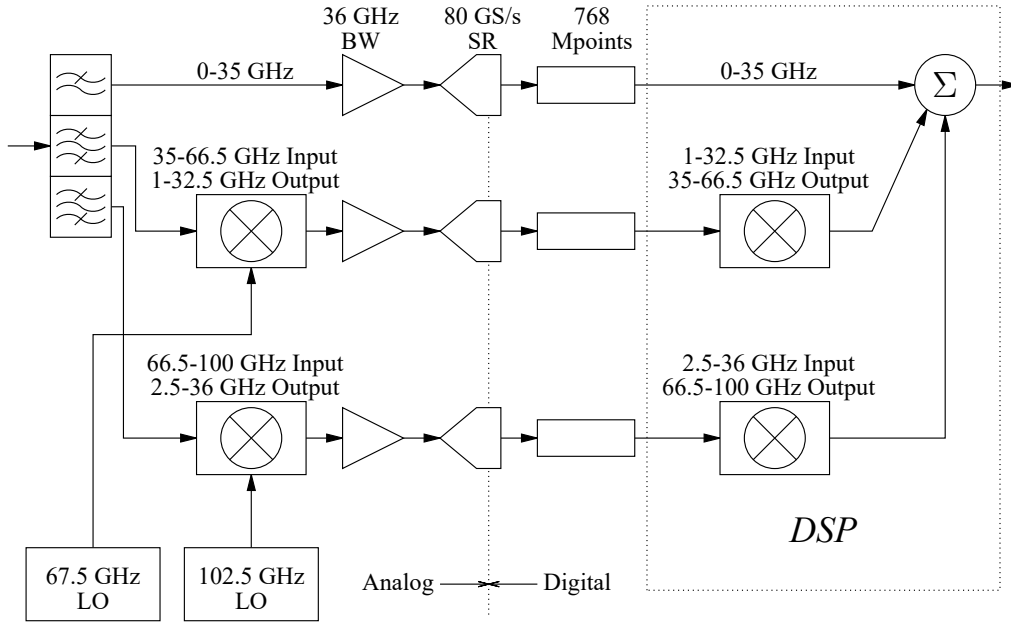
36 GHz BW

80 GS/s SR

768 Mpoints

0-35 GHz

0-35 GHz

$\Sigma$

35-66.5 GHz Input
1-32.5 GHz Output

1-32.5 GHz Input
35-66.5 GHz Output

66.5-100 GHz Input
2.5-36 GHz Output

2.5-36 GHz Input
66.5-100 GHz Output

DSP

67.5 GHz LO

102.5 GHz LO

Analog Digital